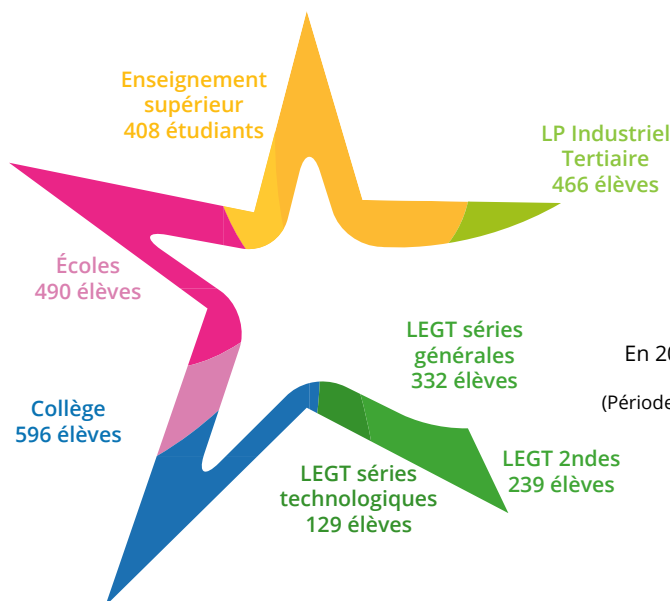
Enseignement supérieur
408 étudiants

LP Industriel
Tertiaire
466 élèves

Écoles
490 élèves

LEGT séries générales
332 élèves

En 2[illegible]

(Périod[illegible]

Collège
596 élèves

LEGT séries technologiques
129 élèves

LEGT 2ndes
239 élèves